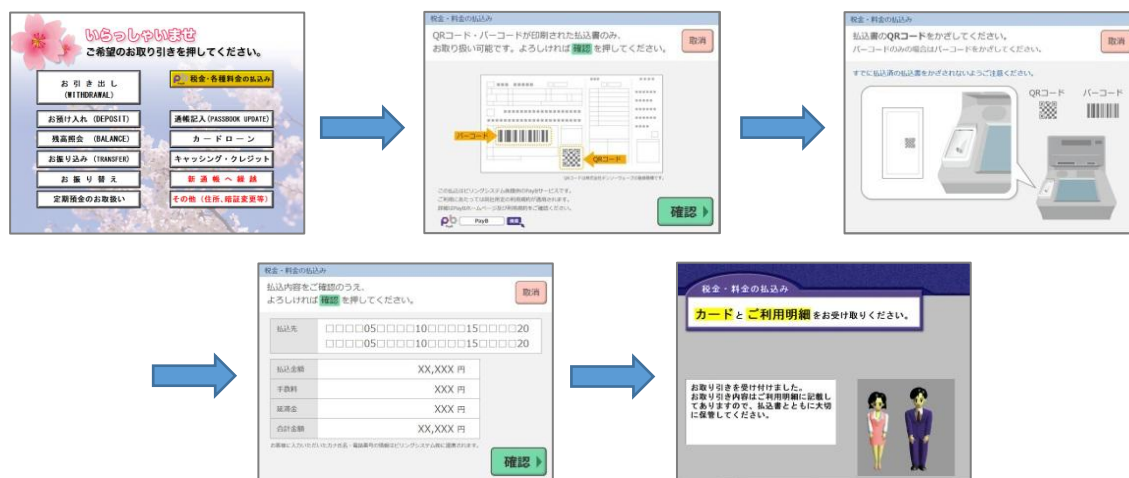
いらっしゃいませ
ご希望のお取り引きを押してください。

お 引 き 出 し (WITHDRAWAL)
税金・各種料金の払込み
お預け入れ (DEPOSIT)
通帳記入 (PASSBOOK UPDATE)
残高照会 (BALANCE)
カードローン
お振り込み (TRANSFER)
キャッシング・クレジット
お 振 り 替 え
新 通 帳 へ 繰 越
定期預金のお取扱い
その他 (住所、暗証変更等)

税金・料金の払込み
QRコード・バーコードが印刷された払込書のみ、お取り扱い可能です。よろしければ 確認 を押してください。
取消
バーコード
QRコード
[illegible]
確認

税金・料金の払込み
払込書のQRコードをかざしてください。
バーコードのみの場合はバーコードをかざしてください。
取消
すでに払込済の払込書をかざさないようご注意ください。
QRコード
バーコード

税金・料金の払込み
払込内容をご確認のうえ、よろしければ 確認 を押してください。
取消

| 払込先 | □□□□05□□□□10□□□□15□□□□20 □□□□05□□□□10□□□□15□□□□20 |
|---|---|
| 払込金額 | XX,XXX 円 |
| 手数料 | XXX 円 |
| 延滞金 | XXX 円 |
| 合計金額 | XX,XXX 円 |

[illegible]
確認

税金・料金の払込み
カードとご利用明細をお受け取りください。
お取り引きを受け付けました。
お取り引き内容はご利用明細に記載してありますので、払込書とともに大切に保管してください。